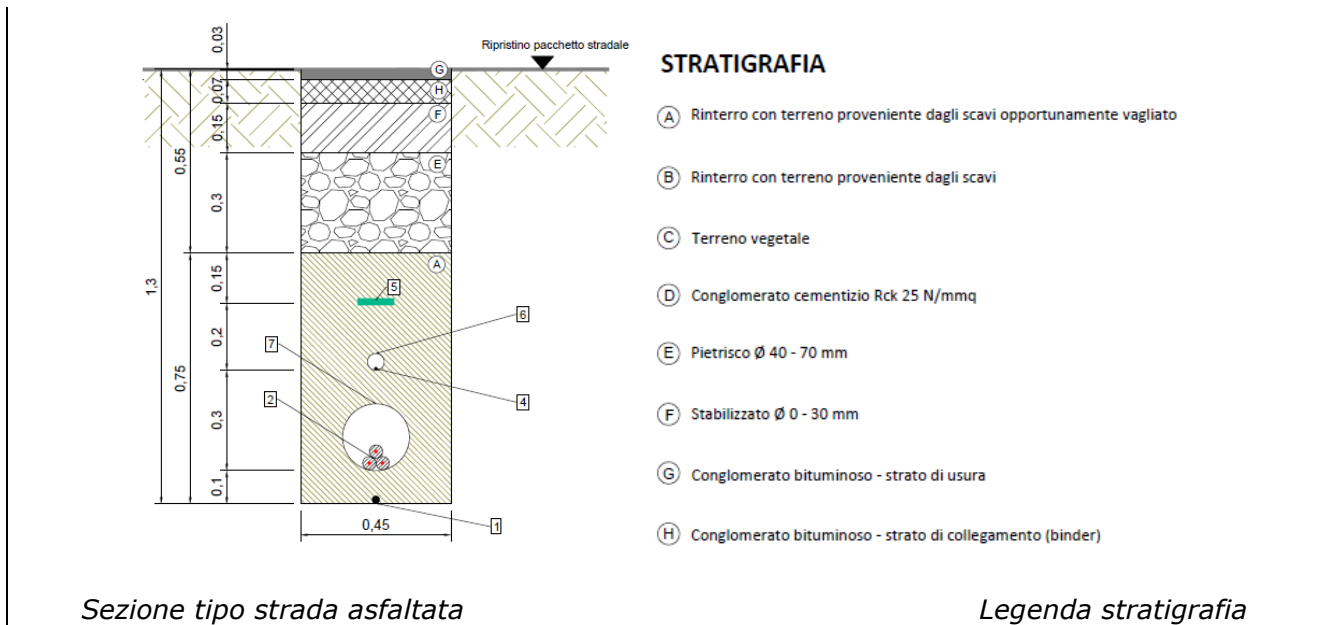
0,03
Ripristino pacchetto stradale
G
0,07
H
0,15
F
0,55
E
0,3
1,3
0,15
A
5
0,2
6
7
0,75
4
2
0,3
0,1
1
0,45

STRATIGRAFIA

(A) Rinterro con terreno proveniente dagli scavi opportunamente vagliato

(B) Rinterro con terreno proveniente dagli scavi

(C) Terreno vegetale

(D) Conglomerato cementizio Rck 25 N/mmq

(E) Pietrisco Ø 40 - 70 mm

(F) Stabilizzato Ø 0 - 30 mm

(G) Conglomerato bituminoso - strato di usura

(H) Conglomerato bituminoso - strato di collegamento (binder)

Sezione tipo strada asfaltata

Legenda stratigrafia